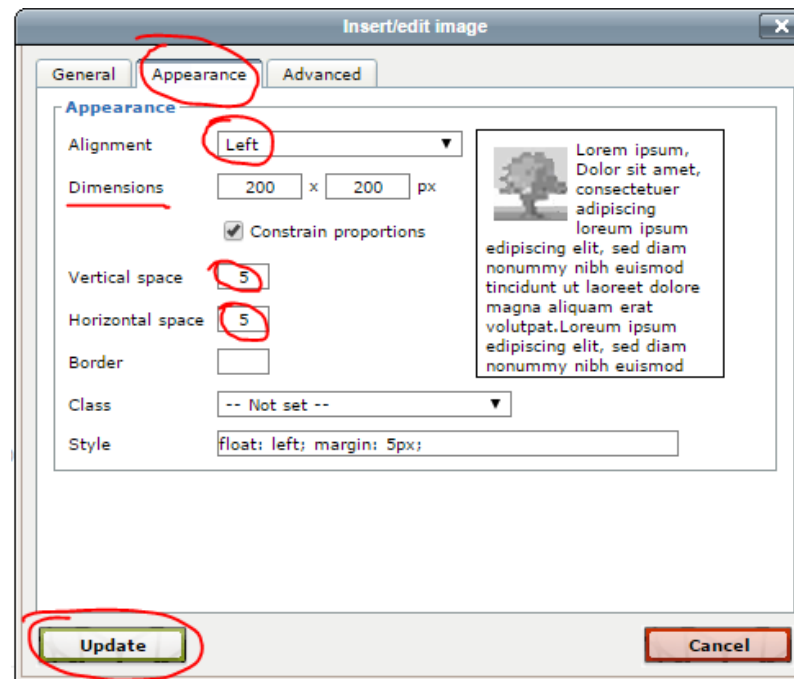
Insert/edit image

General | Appearance | Advanced

Appearance

Alignment: Left

Dimensions: 200 x 200 px

Constrain proportions

Vertical space: 5

Horizontal space: 5

Border

Class: -- Not set --

Style: float: left; margin: 5px;

Lorem ipsum, Dolor sit amet, consectetuer adipiscing loreum ipsum edipiscing elit, sed diam nonummy nibh euismod tincidunt ut laoreet dolore magna aliquam erat volutpat.Loreum ipsum edipiscing elit, sed diam nonummy nibh euismod

Update

Cancel